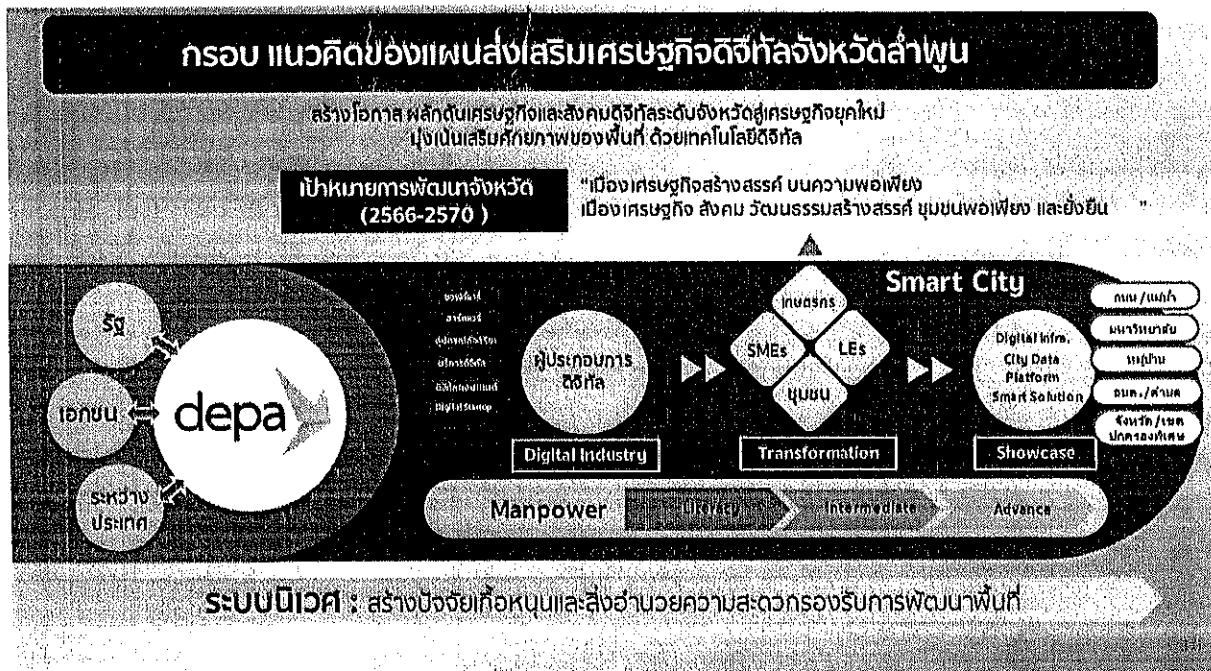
กรอบ แนวคิดของแผนส่งเสริมเศรษฐกิจดิจิทัลจังหวัดลำพูน

สร้างโอกาส ผลักดันเศรษฐกิจและสังคมดิจิทัลระดับจังหวัดสู่เศรษฐกิจยุคใหม่ มุ่งเน้นเสริมศักยภาพของพื้นที่ ด้วยเทคโนโลยีดิจิทัล

เป้าหมายการพัฒนาจังหวัด (2566-2570 )

"เมืองเศรษฐกิจสร้างสรรค์ บนความพอเพียง เมืองเศรษฐกิจ สังคม วัฒนธรรมสร้างสรรค์ ชุมชนพอเพียง และยั่งยืน "

Smart City

รัฐ

เอกชน

ระหว่างประเทศ

depa

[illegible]
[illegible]
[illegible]
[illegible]
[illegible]
Digital Startup

ผู้ประกอบการดิจิทัล

Digital Industry

เกษตรกร

SMEs

LEs

ชุมชน

Transformation

Digital Infra.
City Data Platform
Smart Solution

Showcase

กนน./แกก้ำ
มหาวิทยาลัย
หมู่บ้าน
อบต./ตำบล
จังหวัด/เขตปกครองพิเศษ

Manpower
Literacy
Intermediate
Advance

ระบบนิเวศ : สร้างปัจจัยเกื้อหนุนและสิ่งอำนวยความสะดวกรองรับการพัฒนาพื้นที่